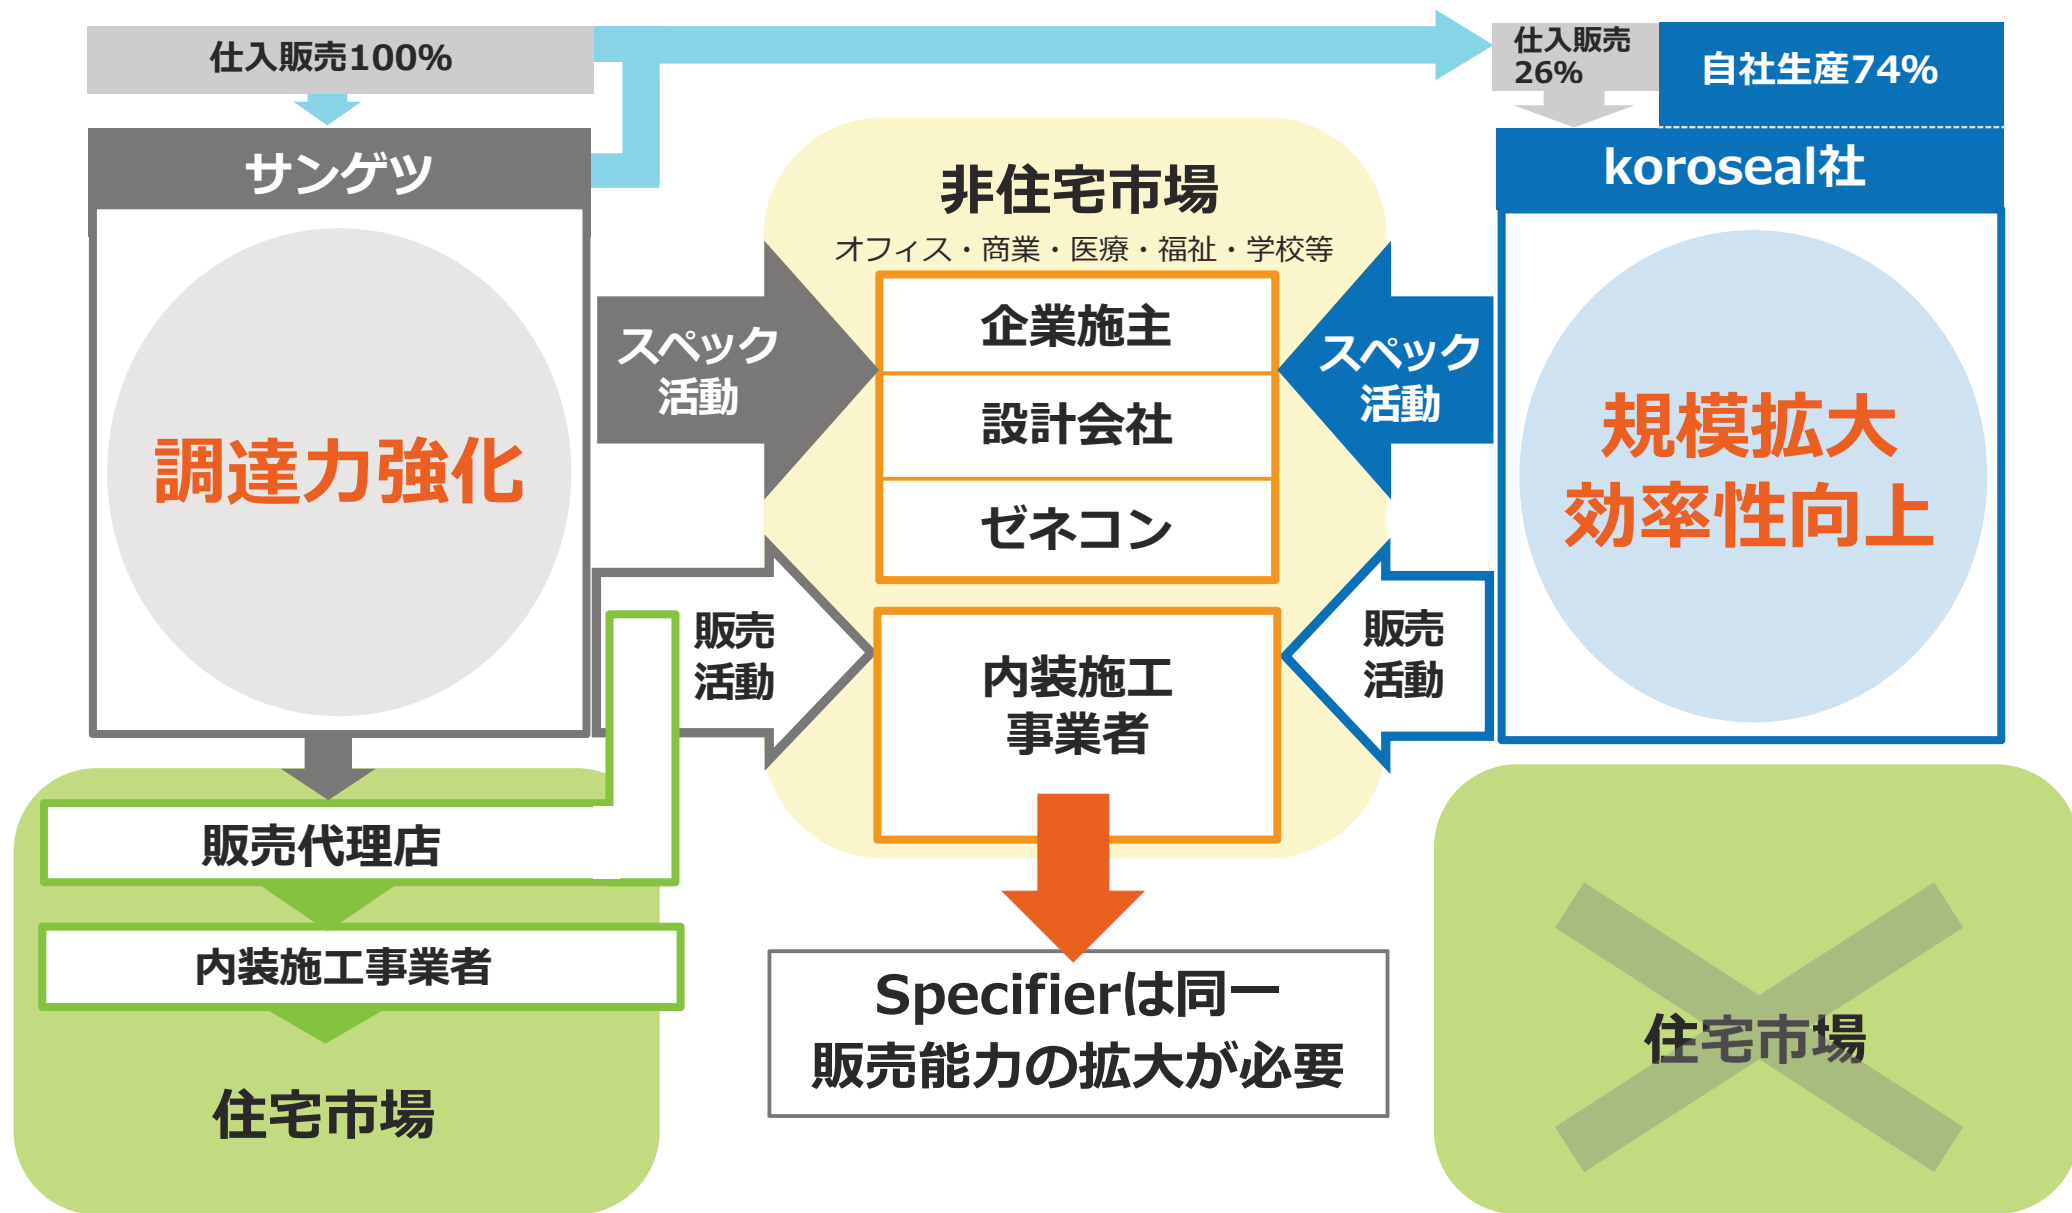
仕入販売100%

仕入販売 26%

自社生産74%

サンゲツ

調達力強化

非住宅市場

オフィス・商業・医療・福祉・学校等

企業施主

設計会社

ゼネコン

スペック活動

スペック活動

koroseal社

規模拡大
効率性向上

販売活動

内装施工事業者

販売活動

販売代理店

内装施工事業者

住宅市場

Specifierは同一
販売能力の拡大が必要

住宅市場